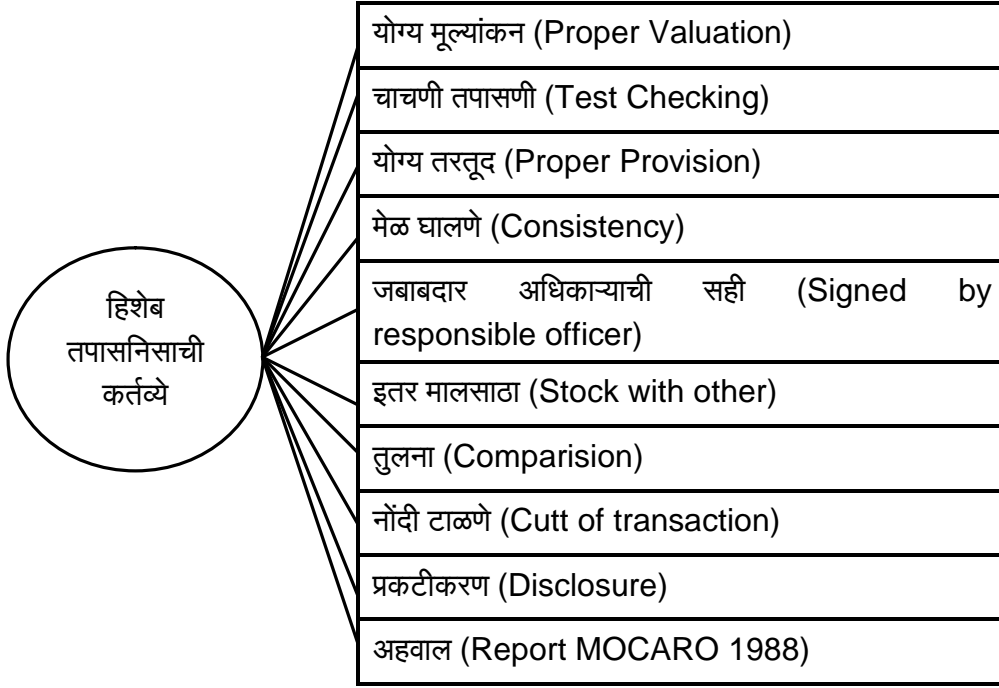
हिशेब तपासनिसाची कर्तव्ये

योग्य मूल्यांकन (Proper Valuation)

चाचणी तपासणी (Test Checking)

योग्य तरतूद (Proper Provision)

मेळ घालणे (Consistency)

जबाबदार अधिकाऱ्याची सही (Signed by responsible officer)

इतर मालसाठा (Stock with other)

तुलना (Comparision)

नोंदी टाळणे (Cutt of transaction)

प्रकटीकरण (Disclosure)

अहवाल (Report MOCARO 1988)